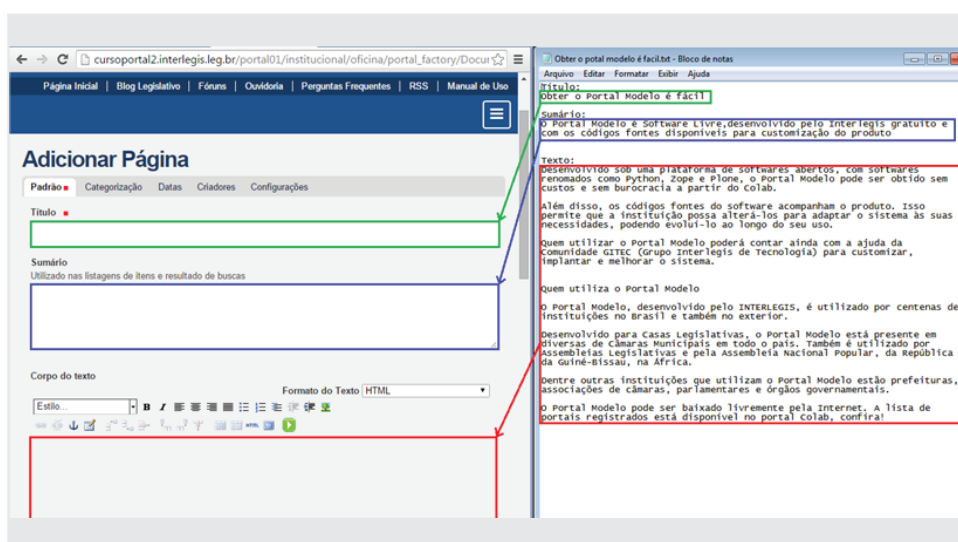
cursoportal2.interlegis.leg.br/portal01/institucional/oficina/portal_factory/Docu

Página Inicial | Blog Legislativo | Fóruns | Ouvidoria | Perguntas Frequentes | RSS | Manual de Uso

Adicionar Página

Padrão ▪ Categorização Datas Criadores Configurações

Título ▪

Sumário
Utilizado nas listagens de itens e resultado de buscas

Corpo do texto
Formato do Texto HTML
Estilo...

Obter o potal modelo é fácil.txt - Bloco de notas
Arquivo Editar Formatar Exibir Ajuda

Título:
Obter o Portal Modelo é fácil

Sumário:
O Portal Modelo é Software Livre,desenvolvido pelo Interlegis gratuito e com os códigos fontes disponíveis para customização do produto

Texto:
Desenvolvido sob uma plataforma de softwares abertos, com softwares renomados como Python, Zope e Plone, o Portal Modelo pode ser obtido sem custos e sem burocracia a partir do Colab.

Além disso, os códigos fontes do software acompanham o produto. Isso permite que a instituição possa alterá-los para adaptar o sistema às suas necessidades, podendo evoluí-lo ao longo do seu uso.

Quem utilizar o Portal Modelo poderá contar ainda com a ajuda da Comunidade GITEC (Grupo Interlegis de Tecnologia) para customizar, implantar e melhorar o sistema.

Quem utiliza o Portal Modelo

O Portal Modelo, desenvolvido pelo INTERLEGIS, é utilizado por centenas de instituições no Brasil e também no exterior.

Desenvolvido para Casas Legislativas, o Portal Modelo está presente em diversas de Câmaras Municipais em todo o país. Também é utilizado por Assembleias Legislativas e pela Assembleia Nacional Popular, da República da Guiné-Bissau, na África.

Dentre outras instituições que utilizam o Portal Modelo estão prefeituras, associações de câmaras, parlamentares e órgãos governamentais.

O Portal Modelo pode ser baixado livremente pela Internet. A lista de portais registrados está disponível no portal Colab, confira!